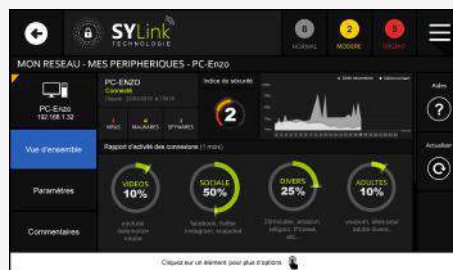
SYLink TECHNOLOGIE

0 NORMAL
2 MODERE
0 URGENT

MON RESEAU - MES PERIPHERIQUES - PC-Enzo

PC-Enzo
192.168.1.32

PC-ENZO
Connecté
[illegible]

1 VIRUS
4 MALWARES
1 SPYWARES

Indice de sécurité
2

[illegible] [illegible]

Aides
?

Actualiser

Vue d'ensemble

Paramètres

Commentaires

Rapport d'activité des connexions (1 mois)

VIDEOS 10%
youtube dailymotion vimeo

SOCIALE 50%
facebook, twitter instagram, snapchat

DIVERS 25%
20minutes, amazon, lefigaro, l'Equipe, etc...

ADULTES 10%
youporn, xhamster, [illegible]

Cliquez sur un élément pour plus d'options